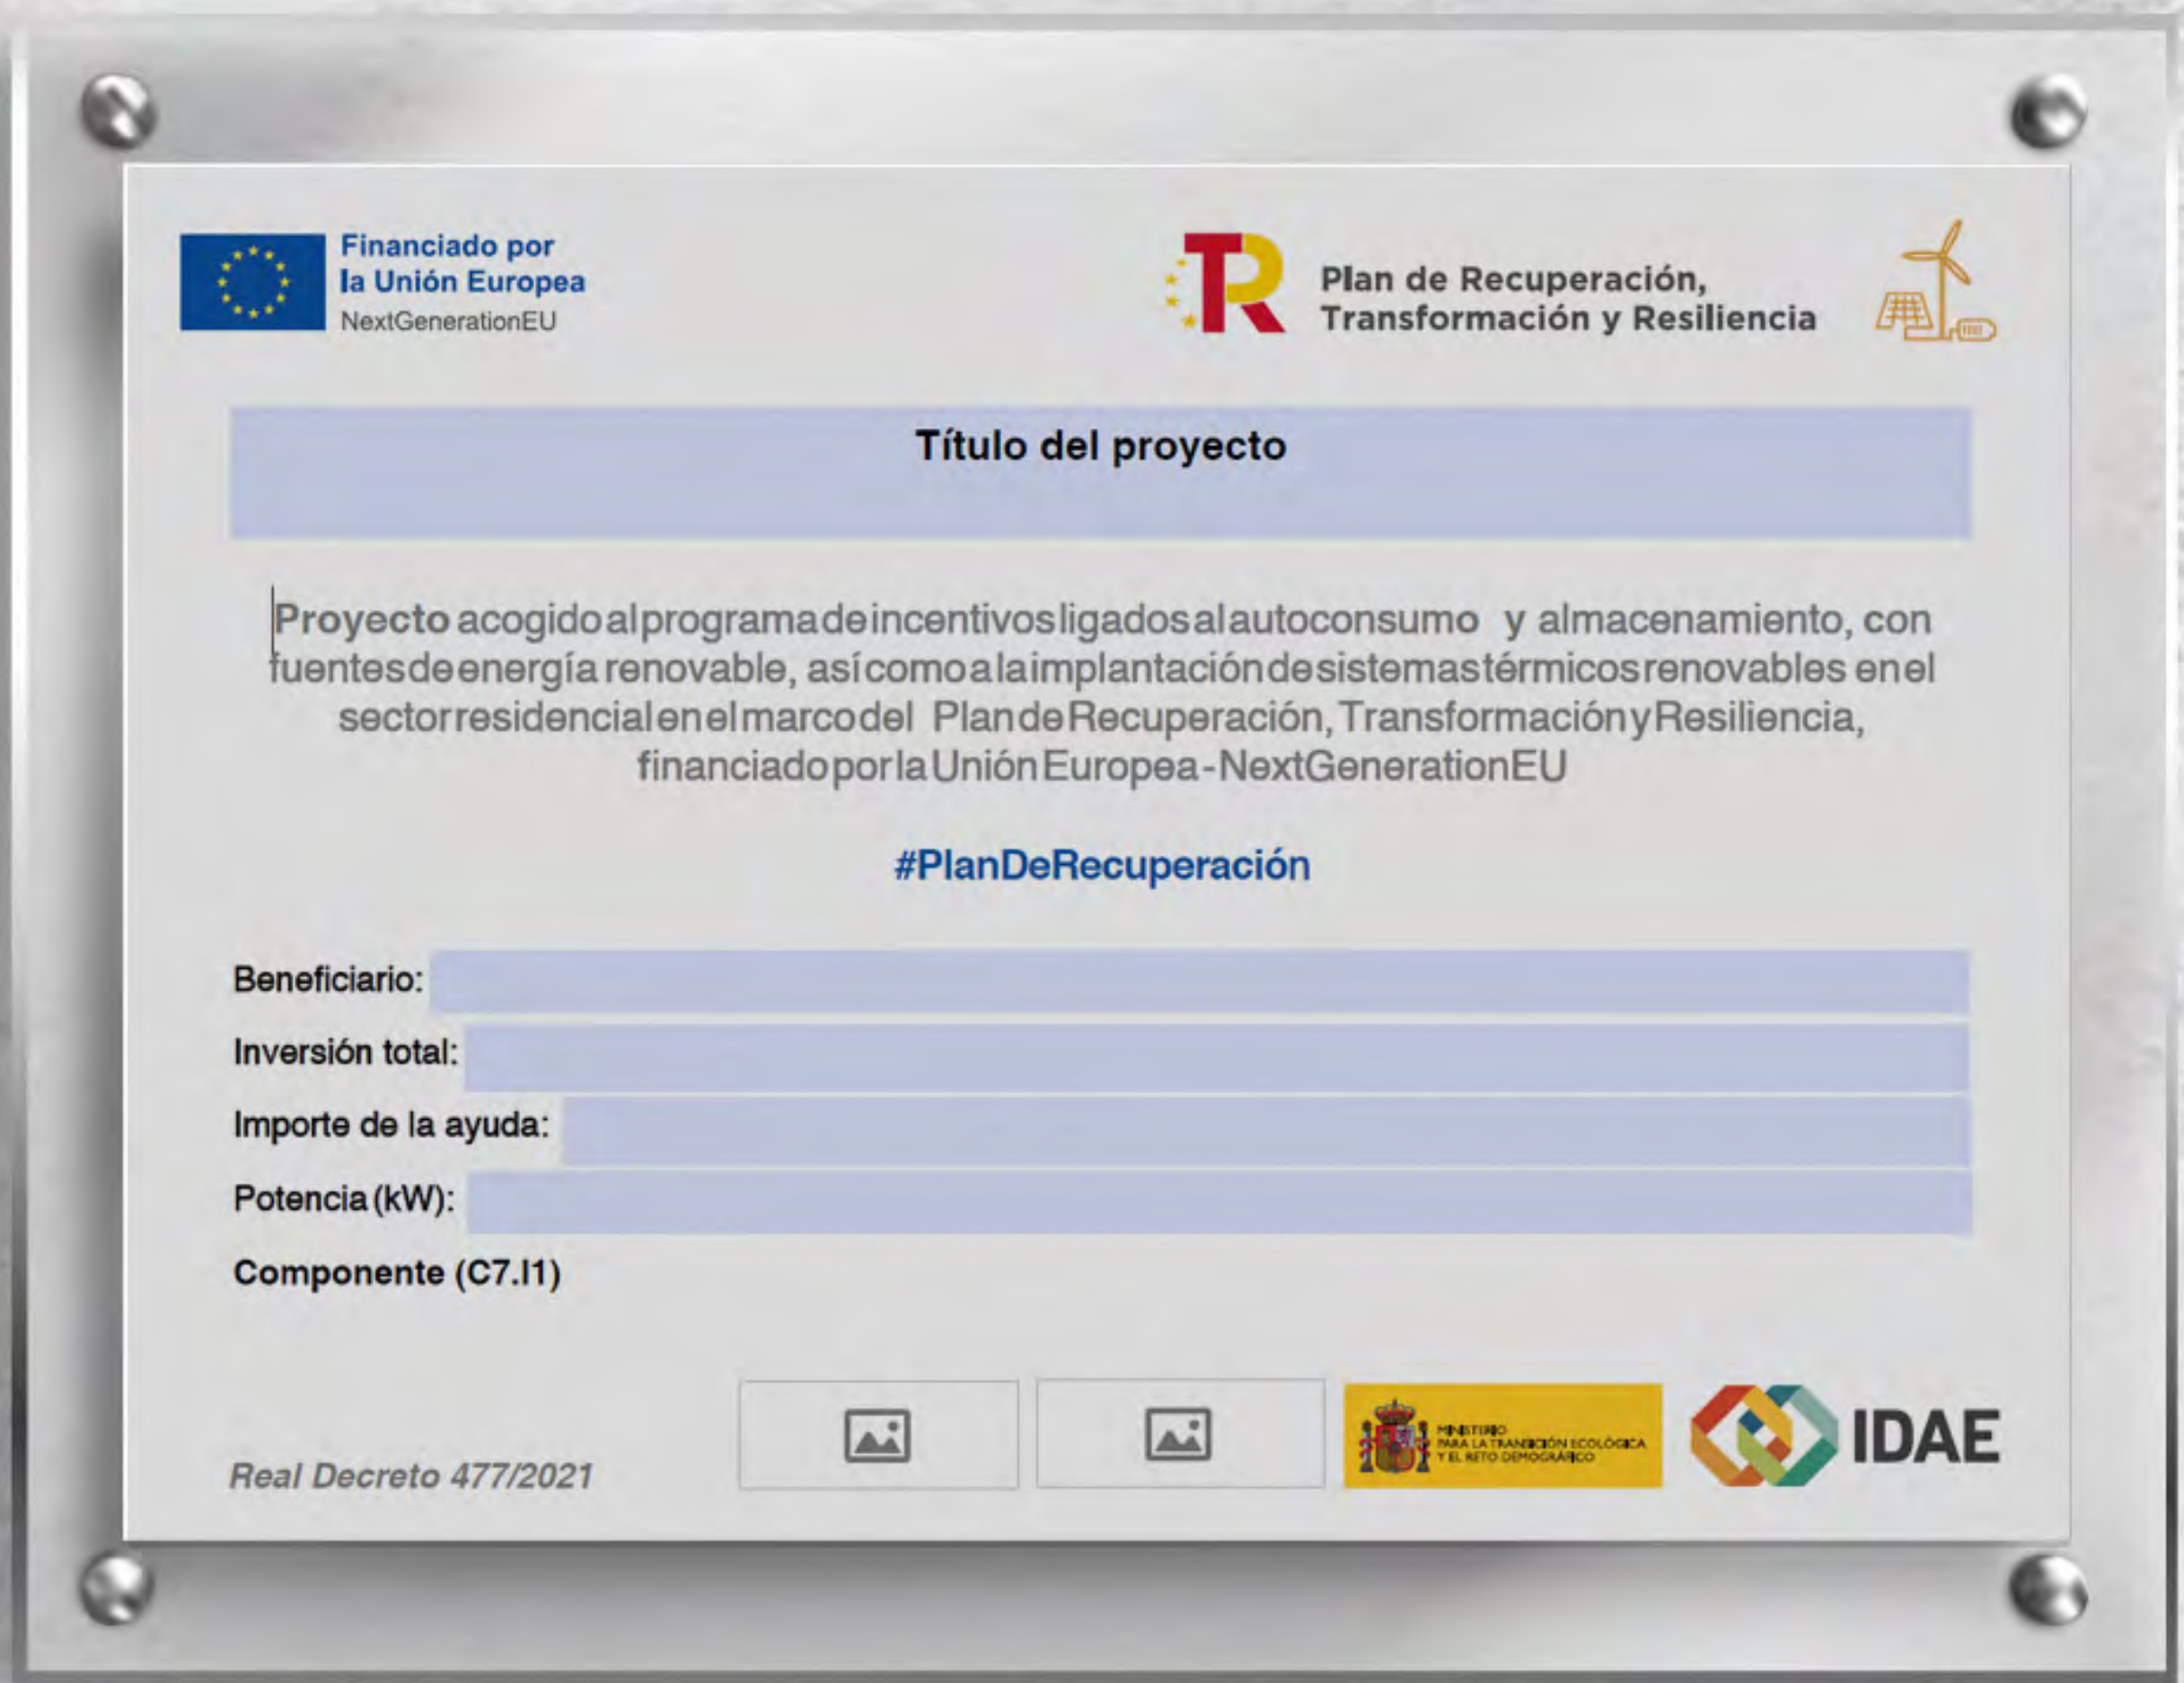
Financiado por
la Unión Europea
NextGenerationEU

Plan de Recuperación, Transformación y Resiliencia

Título del proyecto

Proyecto acogido al programa de incentivos ligados al autoconsumo y almacenamiento, con fuentes de energía renovable, así como a la implantación de sistemas térmicos renovables en el sector residencial en el marco del Plan de Recuperación, Transformación y Resiliencia, financiado por la Unión Europea - NextGenerationEU

#PlanDeRecuperación

Beneficiario:

Inversión total:

Importe de la ayuda:

Potencia (kW):

Componente (C7.I1)

Real Decreto 477/2021

MINISTERIO PARA LA TRANSICIÓN ECOLÓGICA Y EL RETO DEMOGRÁFICO

IDAE